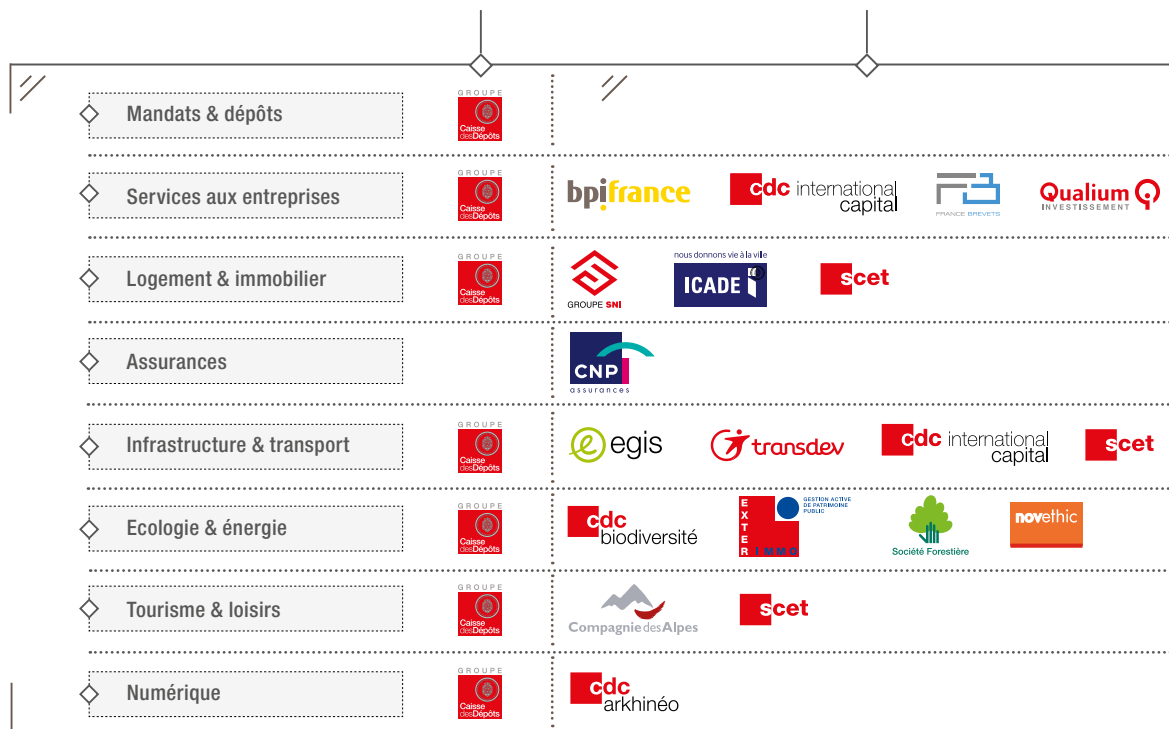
Mandats & dépôts
GROUPE Caisse des Dépôts

Services aux entreprises
GROUPE Caisse des Dépôts
bpifrance
cdc international capital
FRANCE BREVETS
Qualium INVESTISSEMENT

Logement & immobilier
GROUPE Caisse des Dépôts
GROUPE SNI
nous donnons vie à la ville ICADE
scet

Assurances
CNP assurances

Infrastructure & transport
GROUPE Caisse des Dépôts
egis
transdev
cdc international capital
scet

Ecologie & énergie
GROUPE Caisse des Dépôts
cdc biodiversité
EXTER IMMO GESTION ACTIVE DE PATRIMOINE PUBLIC
Société Forestière
novethic

Tourisme & loisirs
GROUPE Caisse des Dépôts
Compagnie des Alpes
scet

Numérique
GROUPE Caisse des Dépôts
cdc arkhinéo